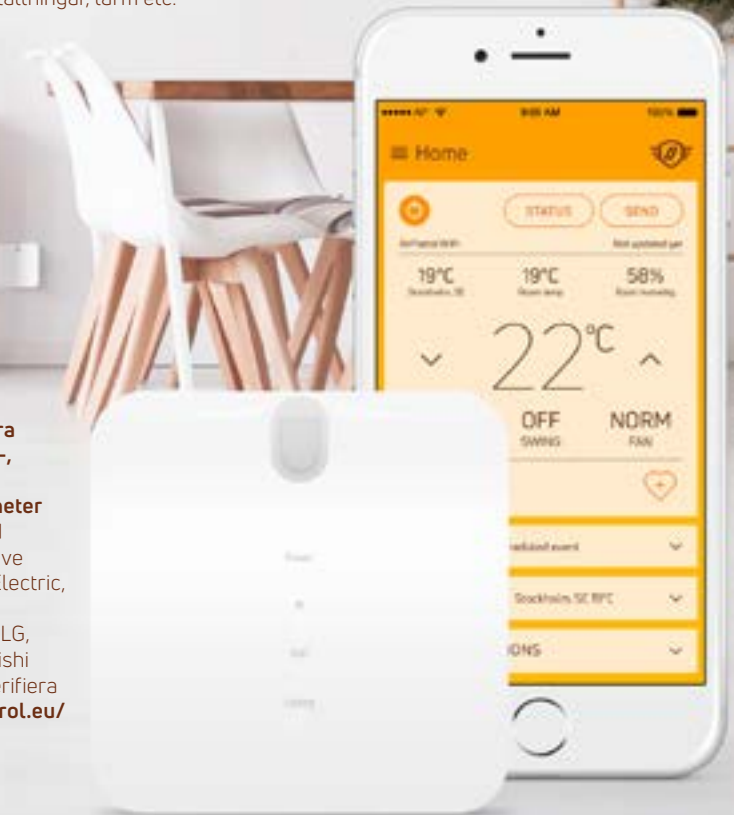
ställningar, larm etc.

9:05 AM

100%

≡ Home

STATUS

SEND

19°C

19°C

58%

Stockholm, SE

Room temp

Room humidity

$22^{\circ}C$

OFF

SWING

NORM

FAN

Stockholm, SE 19°C

ONS

ra

r,

neter

ve

lectric,

LG,

ishi

rifiera

rol.eu/